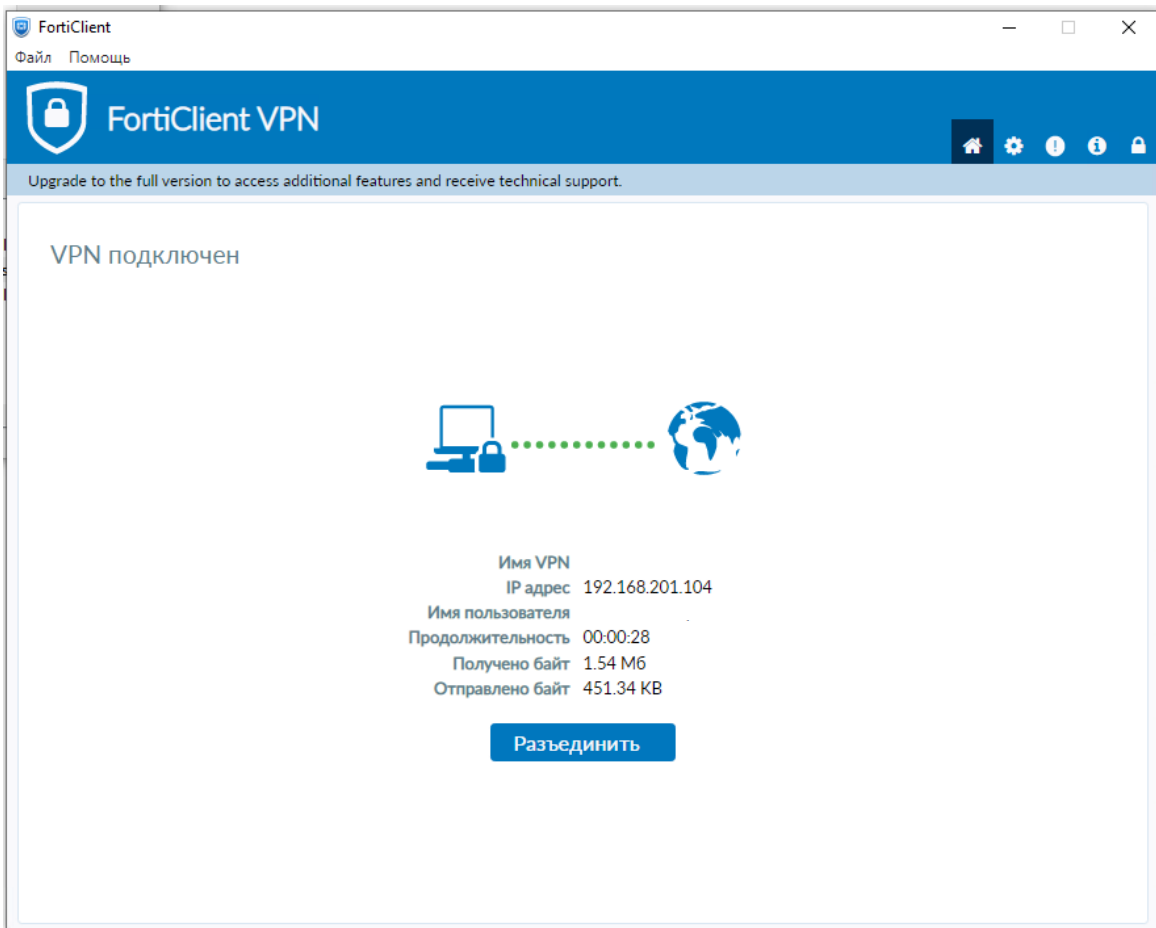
FortiClient

Файл Помощь

FortiClient VPN

Upgrade to the full version to access additional features and receive technical support.

VPN подключен

Имя VPN
IP адрес 192.168.201.104
Имя пользователя
Продолжительность 00:00:28
Получено байт 1.54 Мб
Отправлено байт 451.34 KB

Разъединить